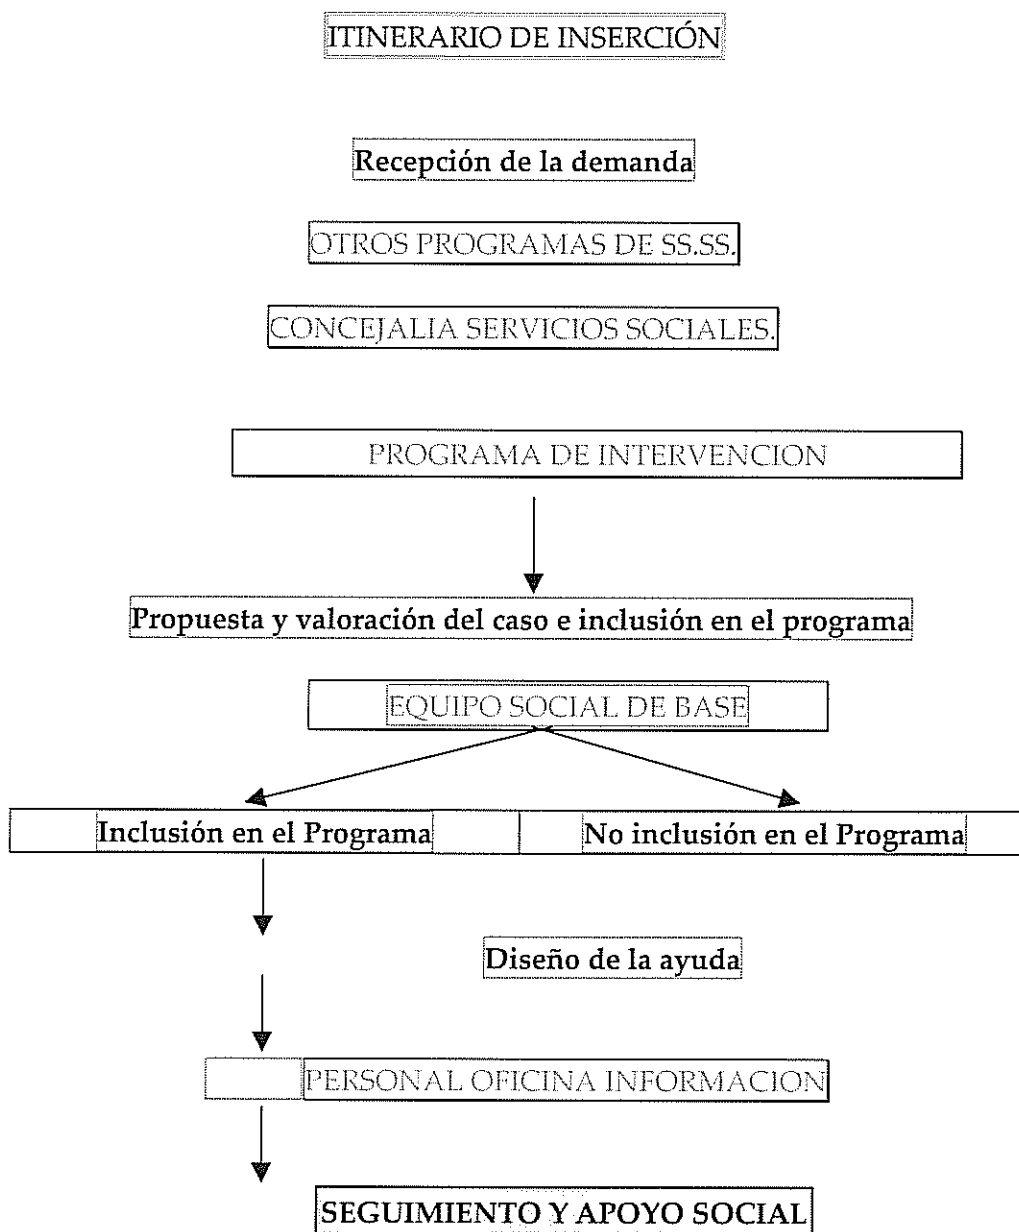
ITINERARIO DE INSERCIÓN

Recepción de la demanda

OTROS PROGRAMAS DE SS.SS.

CONCEJALIA SERVICIOS SOCIALES.

PROGRAMA DE INTERVENCION

Propuesta y valoración del caso e inclusión en el programa

EQUIPO SOCIAL DE BASE

Inclusión en el Programa

No inclusión en el Programa

Diseño de la ayuda

PERSONAL OFICINA INFORMACION

SEGUIMIENTO Y APOYO SOCIAL